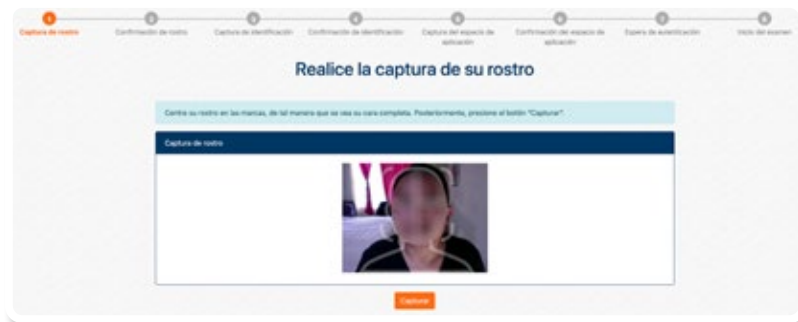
Captura de rostro
Confirmación de rostro
Captura de identificación
Confirmación de identificación
Captura del espacio de aplicación
Confirmación del espacio de aplicación
Espera de autenticación
Inicio del examen

Realice la captura de su rostro

Centre su rostro en las marcas, de tal manera que se vea su cara completa. Posteriormente, presione el botón "Capturar".

Captura de rostro

Capturar